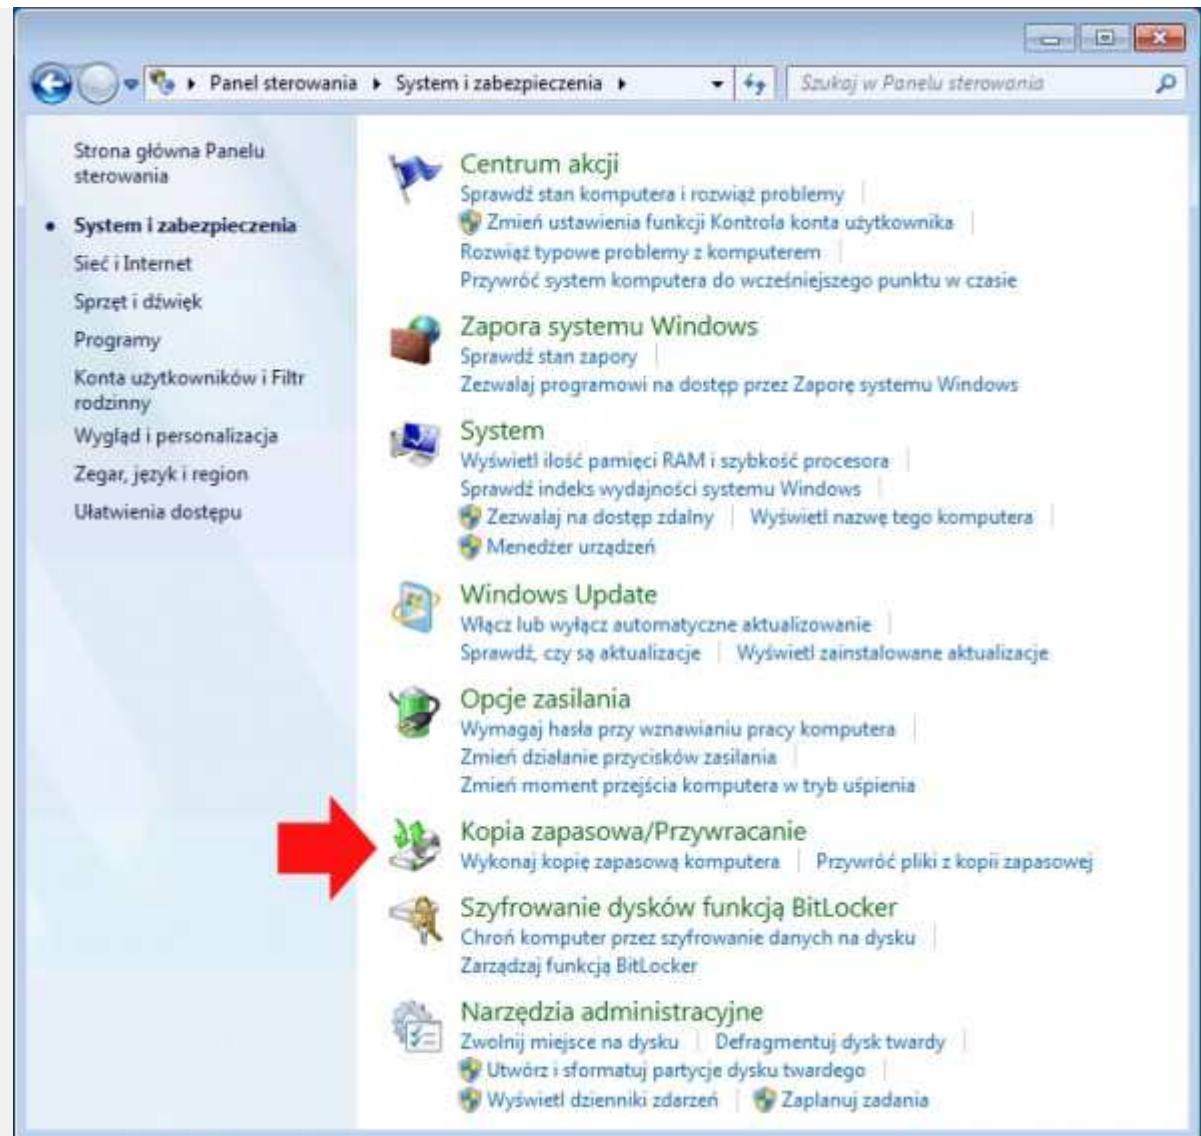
Panel sterowania ▸ System i zabezpieczenia ▸

Szukaj w Panelu sterowania

Strona główna Panelu sterowania

System i zabezpieczenia

Sieć i Internet

Sprzęt i dźwięk

Programy

Konta użytkowników i Filtr rodzinny

Wygląd i personalizacja

Zegar, język i region

Ułatwienia dostępu

Centrum akcji
Sprawdź stan komputera i rozwiąż problemy | Zmień ustawienia funkcji Kontrola konta użytkownika | Rozwiąż typowe problemy z komputerem | Przywróć system komputera do wcześniejszego punktu w czasie

Zapora systemu Windows
Sprawdź stan zapory | Zezwalaj programowi na dostęp przez Zaporę systemu Windows

System
Wyświetl ilość pamięci RAM i szybkość procesora | Sprawdź indeks wydajności systemu Windows | Zezwalaj na dostęp zdalny | Wyświetl nazwę tego komputera | Menedżer urządzeń

Windows Update
Włącz lub wyłącz automatyczne aktualizowanie | Sprawdź, czy są aktualizacje | Wyświetl zainstalowane aktualizacje

Opcje zasilania
Wymagaj hasła przy wznawianiu pracy komputera | Zmień działanie przycisków zasilania | Zmień moment przejścia komputera w tryb uśpienia

Kopia zapasowa/Przywracanie
Wykonaj kopię zapasową komputera | Przywróć pliki z kopii zapasowej

Szyfrowanie dysków funkcją BitLocker
Chroń komputer przez szyfrowanie danych na dysku | Zarządzaj funkcją BitLocker

Narzędzia administracyjne
Zwolnij miejsce na dysku | Defragmentuj dysk twardy | Utwórz i sformatuj partycje dysku twardego | Wyświetl dzienniki zdarzeń | Zaplanuj zadania